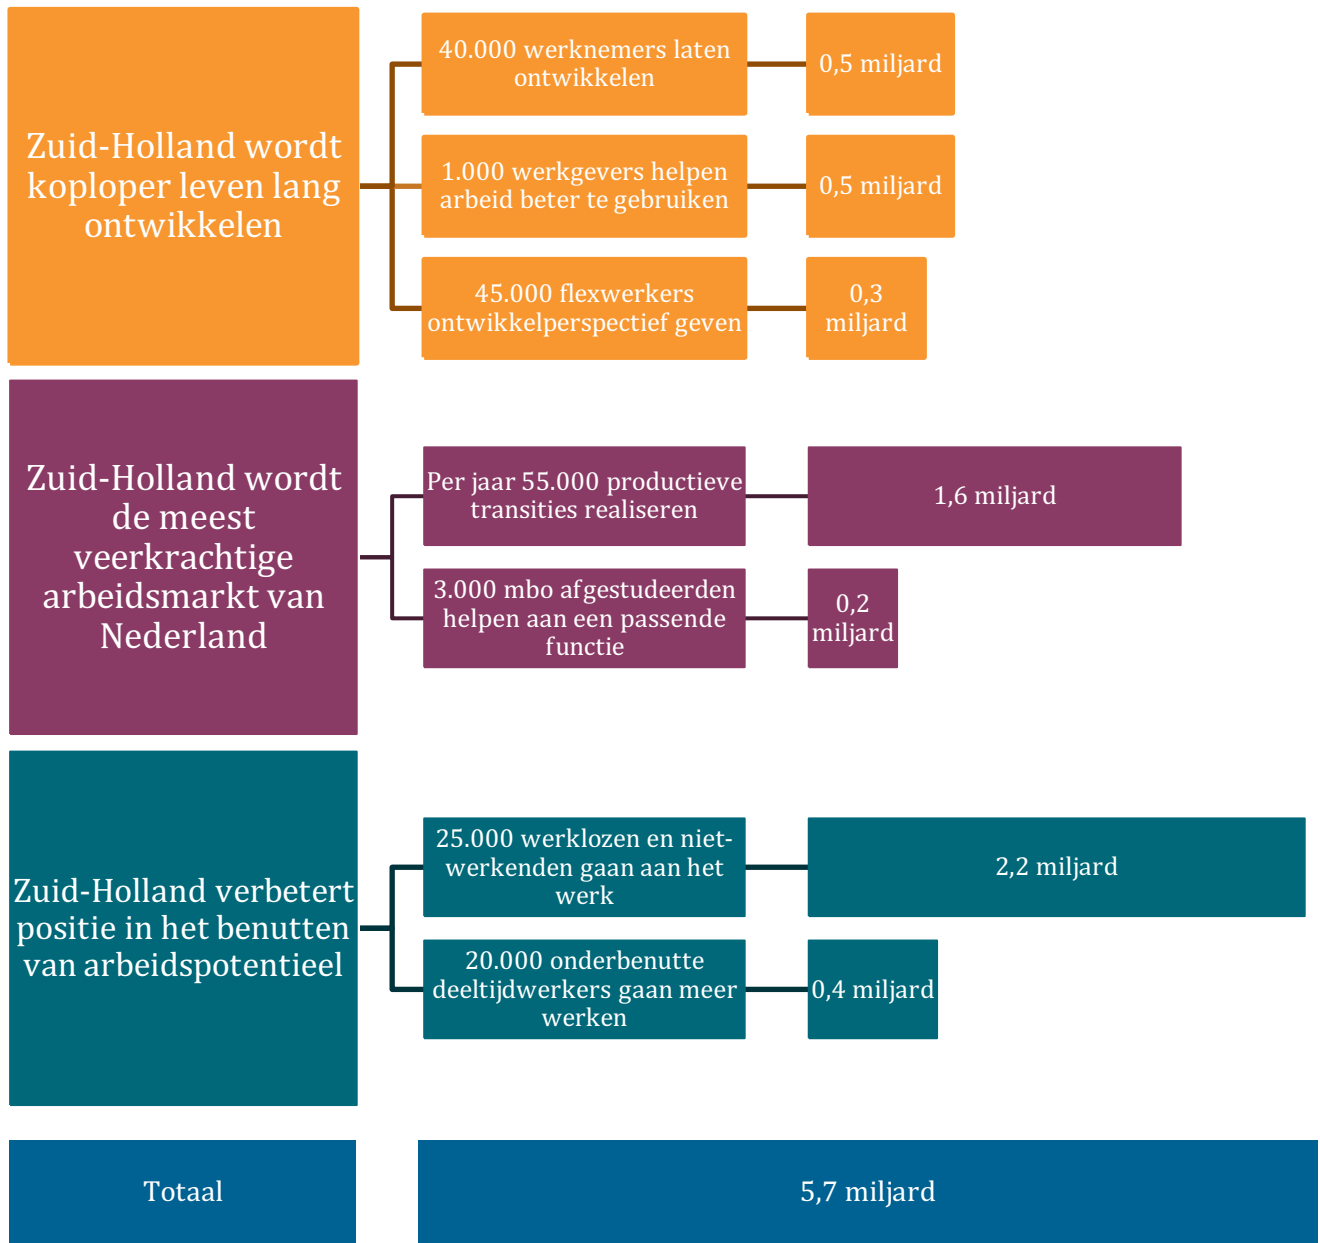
Zuid-Holland wordt koploper leven lang ontwikkelen

40.000 werknemers laten ontwikkelen

0,5 miljard

1.000 werkgevers helpen arbeid beter te gebruiken

0,5 miljard

45.000 flexwerkers ontwikkelperspectief geven

0,3 miljard

Zuid-Holland wordt de meest veerkrachtige arbeidsmarkt van Nederland

Per jaar 55.000 productieve transities realiseren

1,6 miljard

3.000 mbo afgestudeerden helpen aan een passende functie

0,2 miljard

Zuid-Holland verbetert positie in het benutten van arbeidspotentieel

25.000 werklozen en niet-werkenden gaan aan het werk

2,2 miljard

20.000 onderbenutte deeltijdwerkers gaan meer werken

0,4 miljard

Totaal

5,7 miljard